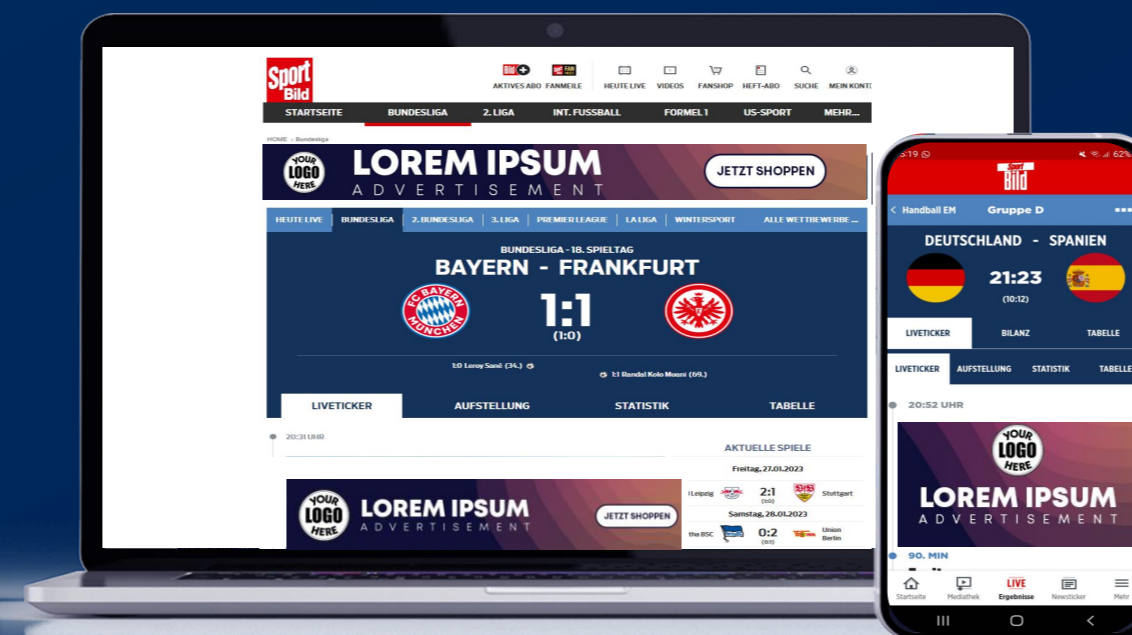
Sport Bild

AKTIVES ABO FANMEILE HEUTE LIVE VIDEOS FANSHOP HEFT-ABO SUCHE MEIN KONT

STARTSEITE BUNDESLIGA 2. LIGA INT. FUSSBALL FORMEL 1 US-SPORT MEHR...

HOME > Bundesliga

YOUR LOGO HERE LOREM IPSUM ADVERTISEMENT JETZT SHOPPEN

HEUTE LIVE BUNDESLIGA 2. BUNDESLIGA 3. LIGA PREMIER LEAGUE LA LIGA WINTERSPORT ALLE WETTBEWERBE ...

BUNDESLIGA - 18. SPIELTAG

BAYERN - FRANKFURT

FC BAYERN MÜNCHEN

1:1
(1:0)

1:0 Leroy Sané (34.)

1:1 Randal Kolo Muani (69.)

LIVETICKER AUFSTELLUNG STATISTIK TABELLE

20:31 UHR

AKTUELLE SPIELE

Freitag, 27.01.2023

Leipzig 2:1 (1:0) Stuttgart

Samstag, 28.01.2023

tha BSC 0:2 (0:1) Union Berlin

YOUR LOGO HERE LOREM IPSUM ADVERTISEMENT JETZT SHOPPEN

5:19 62%

Sport Bild

< Handball EM Gruppe D

DEUTSCHLAND - SPANIEN

21:23
(10:12)

LIVETICKER BILANZ TABELLE

LIVETICKER AUFSTELLUNG STATISTIK TABELLE

20:52 UHR

YOUR LOGO HERE LOREM IPSUM ADVERTISEMENT

90. MIN

Startseite Mediathek LIVE Ergebnisse Newsticker Mehr